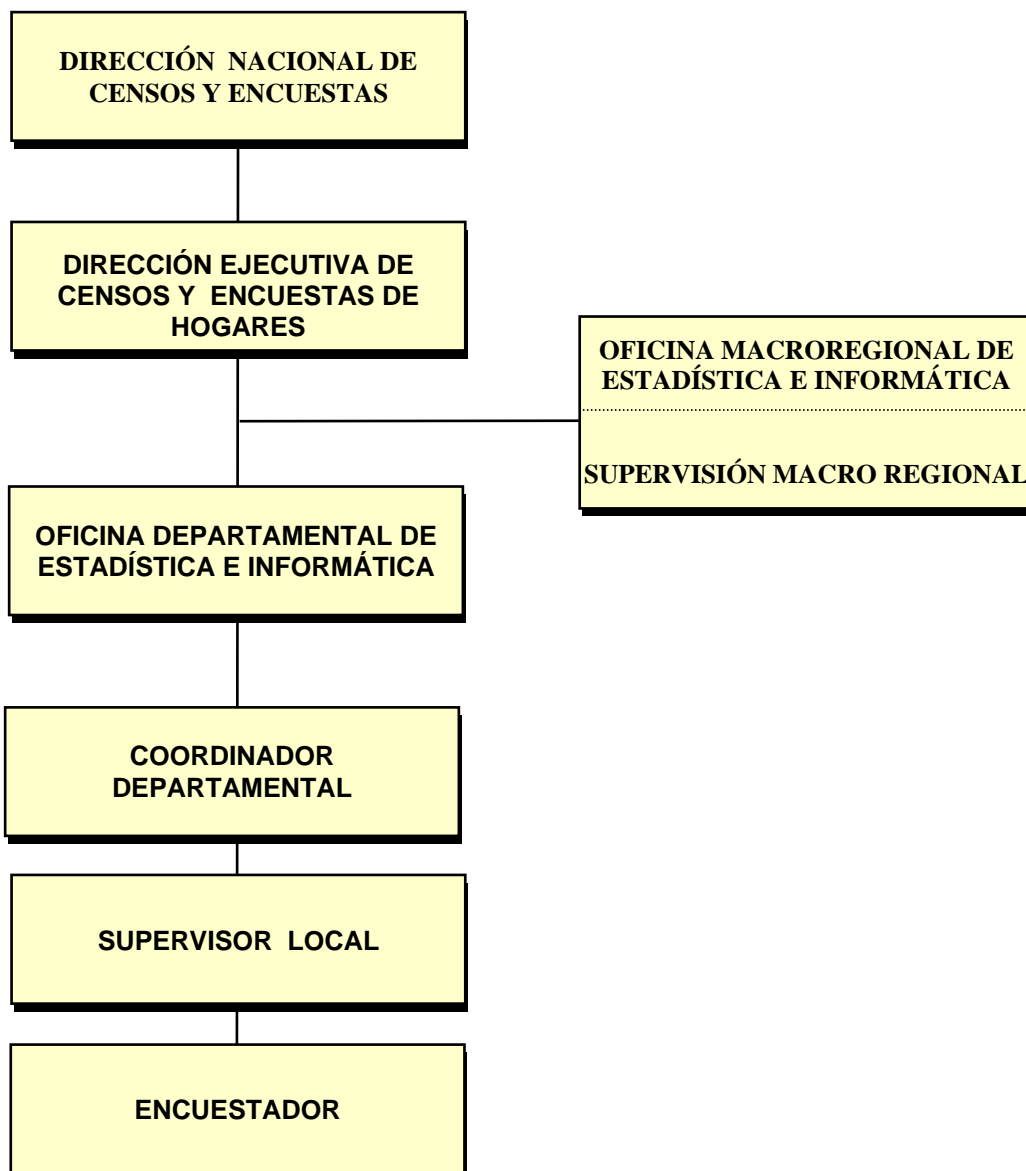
DIRECCIÓN NACIONAL DE CENSOS Y ENCUESTAS

DIRECCIÓN EJECUTIVA DE CENSOS Y ENCUESTAS DE HOGARES

OFICINA MACROREGIONAL DE ESTADÍSTICA E INFORMÁTICA

SUPERVISIÓN MACRO REGIONAL

OFICINA DEPARTAMENTAL DE ESTADÍSTICA E INFORMÁTICA

COORDINADOR DEPARTAMENTAL

SUPERVISOR LOCAL

ENCUESTADOR